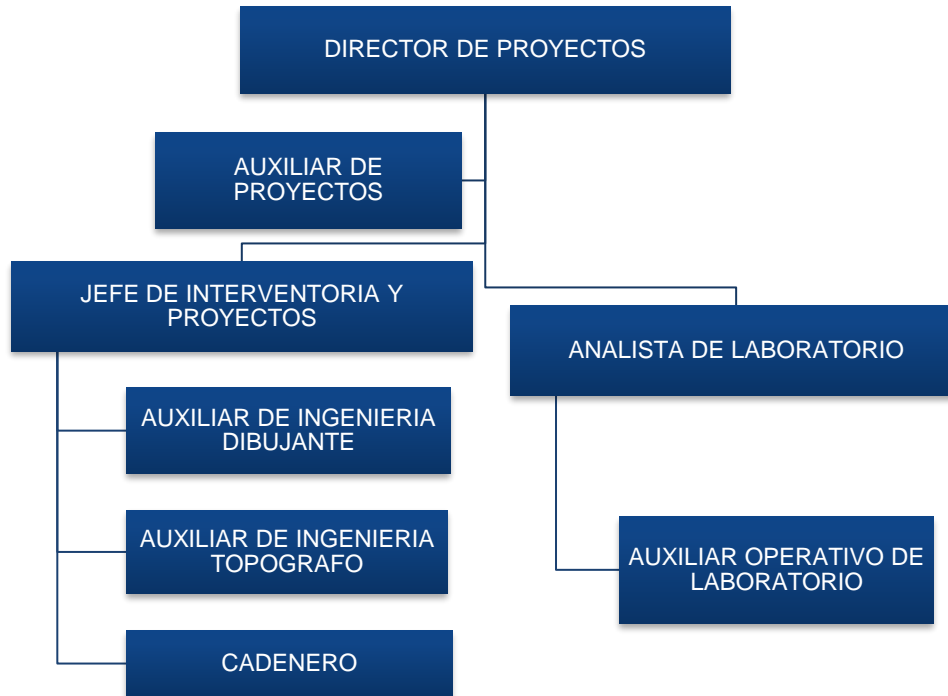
DIRECTOR DE PROYECTOS

AUXILIAR DE PROYECTOS

JEFE DE INTERVENTORIA Y PROYECTOS

AUXILIAR DE INGENIERIA DIBUJANTE

AUXILIAR DE INGENIERIA TOPOGRAFO

CADENERO

ANALISTA DE LABORATORIO

AUXILIAR OPERATIVO DE LABORATORIO